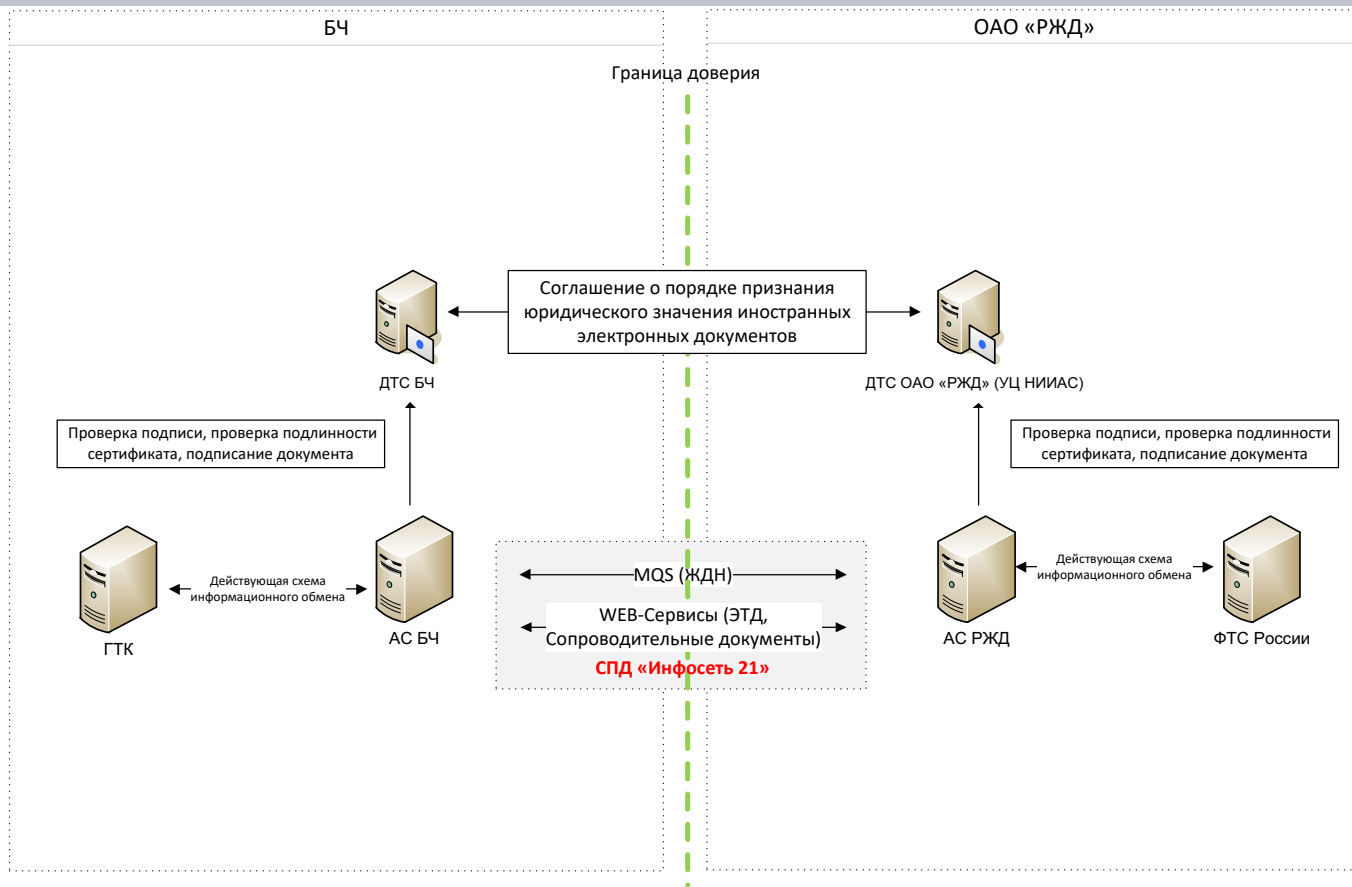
БЧ

ОАО «РЖД»

Граница доверия

Соглашение о порядке признания юридического значения иностранных электронных документов

ДТС БЧ

ДТС ОАО «РЖД» (УЦ НИИАС)

Проверка подписи, проверка подлинности сертификата, подписание документа

Проверка подписи, проверка подлинности сертификата, подписание документа

Действующая схема информационного обмена

ГТК

АС БЧ

MQS (ЖДН)

WEB-Сервисы (ЭТД, Сопроводительные документы)

СПД «Инфосеть 21»

Действующая схема информационного обмена

АС РЖД

ФТС России